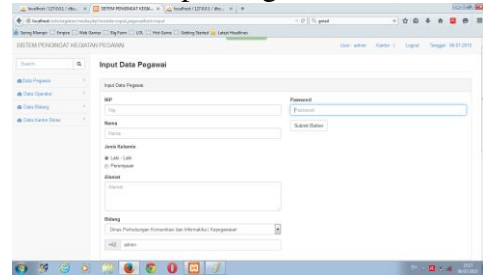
localhost / 127.0.0.1 / dbs... × | SISTEM PENDINGAT KEGIA... × | localhost / 127.0.0.1 / dbs... × | +

localhost/sitem/pegawai/index.php?module=input_pegawai&act=input

SISTEM PENDINGAT KEGIATAN PEGAWAI

User : admin | Kantor : | Logout | Tanggal : 09-01-2015

Search

Data Pegawai
Data Operator
Data Bidang
Data Kantor Dinas

Input Data Pegawai

Input Data Pegawai

NIP
Nip

Nama
Nama

Jenis Kelamin
Laki - Laki
Perempuan

Alamat
Alamat

Bidang
Dinas Perhubungan Komunikasi dan Informatika ( Kepegawaian

+62 admin

Password
Password

Submit Button